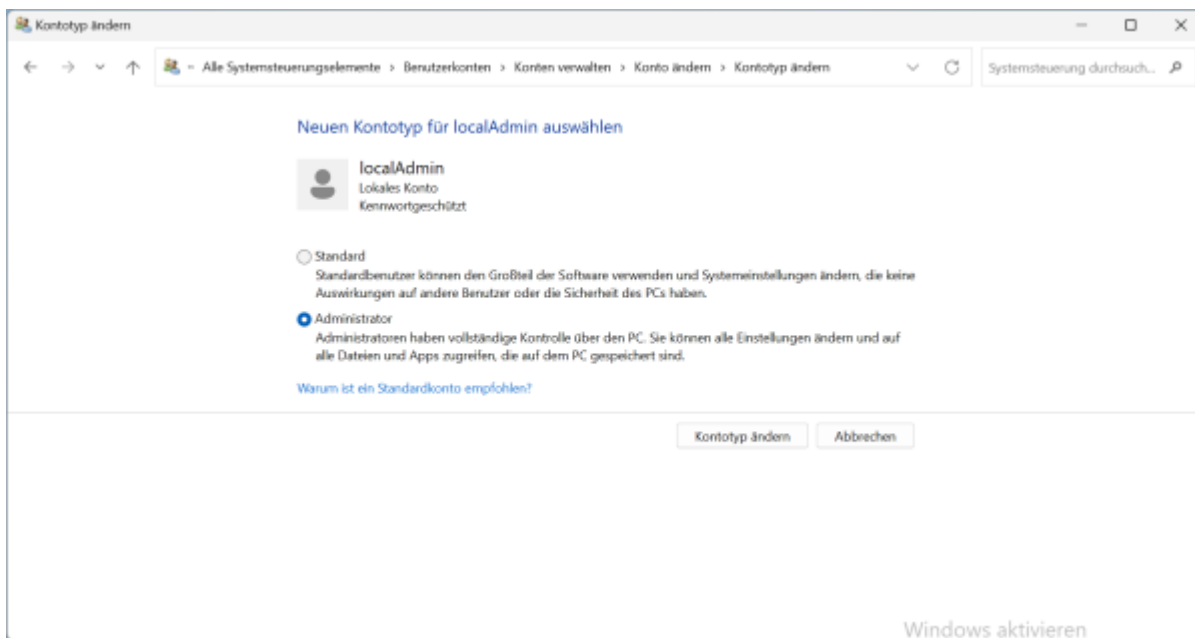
Kontotyp ändern

« Alle Systemsteuerungselemente > Benutzerkonten > Konten verwalten > Konto ändern > Kontotyp ändern

Systemsteuerung durchsuch...

Neuen Kontotyp für localAdmin auswählen

localAdmin
Lokales Konto
Kennwortgeschützt

Standard
Standardbenutzer können den Großteil der Software verwenden und Systemeinstellungen ändern, die keine Auswirkungen auf andere Benutzer oder die Sicherheit des PCs haben.

Administrator
Administratoren haben vollständige Kontrolle über den PC. Sie können alle Einstellungen ändern und auf alle Dateien und Apps zugreifen, die auf dem PC gespeichert sind.

Warum ist ein Standardkonto empfohlen?

Kontotyp ändern | Abbrechen

Windows aktivieren